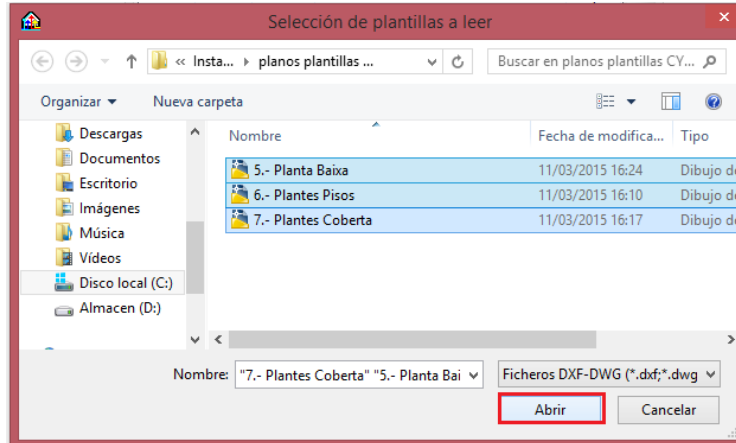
Selección de plantillas a leer

« Insta... ▸ planos plantillas ...

Buscar en planos plantillas CY...

Organizar ▾

Nueva carpeta

Descargas

Documentos

Escritorio

Imágenes

Música

Vídeos

Disco local (C:)

Almacen (D:)

| Nombre | Fecha de modifica... | Tipo |
|---|---|---|
| 5.- Planta Baixa | 11/03/2015 16:24 | Dibujo de |
| 6.- Plantes Pisos | 11/03/2015 16:10 | Dibujo de |
| 7.- Plantes Coberta | 11/03/2015 16:17 | Dibujo de |

Nombre: "7.- Plantes Coberta" "5.- Planta Bai

Ficheros DXF-DWG (*.dxf;*.dwg

Abrir

Cancelar